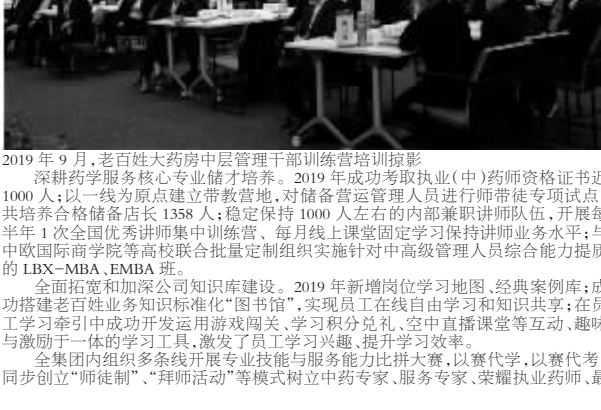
2019 年 9 月，老百姓大药房中层管理干部训练营培训掠影

深耕药学服务核心专业储才培养。2019 年成功考取执业（中）药师资格证书近 1000 人；以一线为原点建立带教营地，对储备营运管理人员进行师带徒专项试点，共培养合格储备店长 1358 人；稳定保持 1000 人左右的内部兼职讲师队伍，开展每半年 1 次全国优秀讲师集中训练营、每月线上课堂固定学习保持讲师业务水平；与中欧国际商学院等高校联合批量定制组织实施针对中高级管理人员综合能力提原的 LBX−MBA、EMBA 班。

全面拓宽和加深公司知识库建设。2019 年新增岗位学习地图、经典案例库；成功搭建老百姓业务知识标准化"图书馆"，实现员工在线自由学习和知识共享；在员工学习牵引中成功开发运用游戏闯关、学习积分兑礼、空中直播课堂等互动、趣味与激励于一体的学习工具，激发了员工学习兴趣、提升学习效率。

全集团内组织多条线开展专业技能与服务能力比拼大赛，以赛代学，以赛代考同步创立"师徒制"、"拜师活动"等模式树立中药专家、服务专家、荣耀执业药师、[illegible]